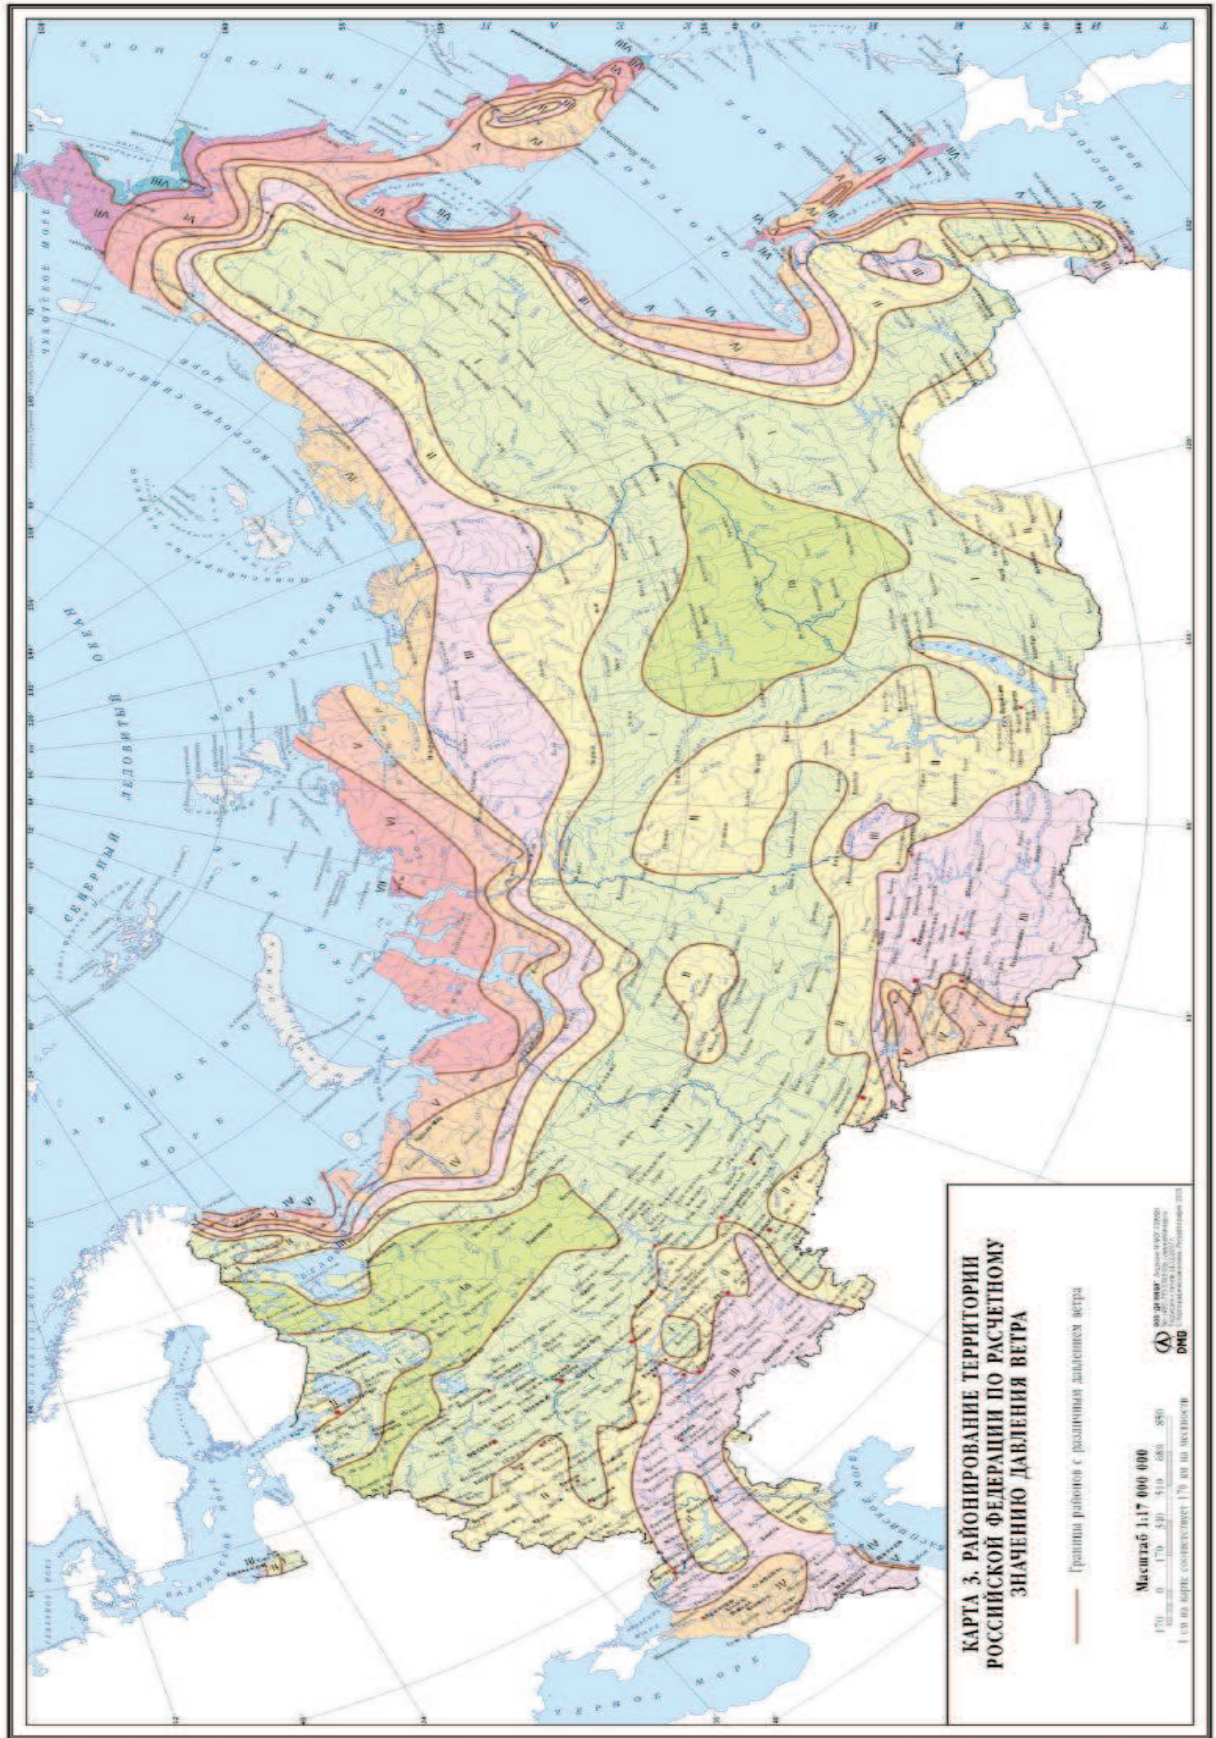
КАРТА 3. РАЙОНИРОВАНИЕ ТЕРРИТОРИИ РОССИЙСКОЙ ФЕДЕРАЦИИ ПО РАСЧЕТНОМУ ЗНАЧЕНИЮ ДАВЛЕНИЯ ВЕТРА

Границы районов с различным давлением ветра

Масштаб 1:17 000 000

170 0 170 340 510 680 850

1 см на карте соответствует 170 км на местности

DMG

СЕВЕРНЫЙ ЛЕДОВИТЫЙ ОКЕАН

БАРЕНЦЕВО МОРЕ

КАРСКОЕ МОРЕ

МОРЕ ЛАПТЕВЫХ

ВОСТОЧНО-СИБИРСКОЕ МОРЕ

ЧУКОТСКОЕ МОРЕ

БЕРИНГОВО МОРЕ

ОХОТСКОЕ МОРЕ

ЯПОНСКОЕ МОРЕ

ЧЕРНОЕ МОРЕ

КАСПИЙСКОЕ МОРЕ

БЕЛОЕ МОРЕ

БАЛТИЙСКОЕ МОРЕ

I II III IV V VI VII VIII